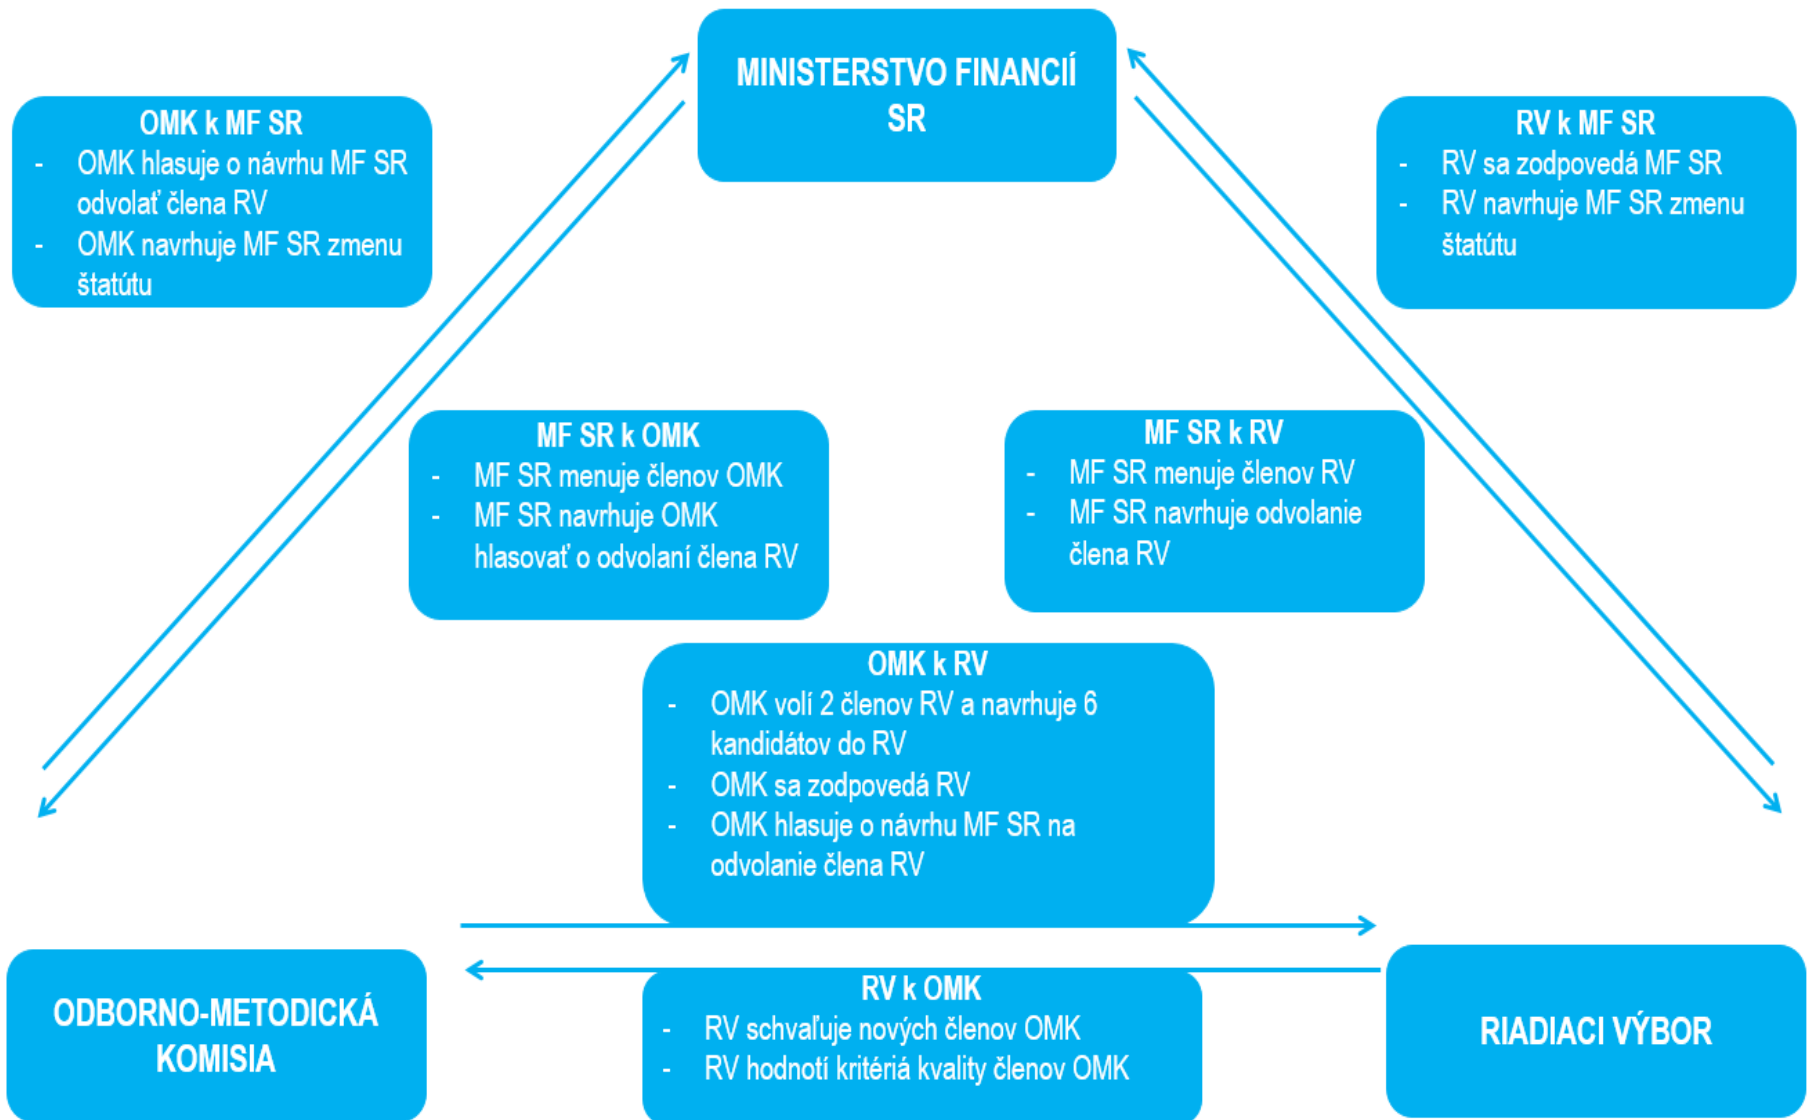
MINISTERSTVO FINANCIÍ SR

OMK k MF SR
- OMK hlasuje o návrhu MF SR odvolať člena RV
- OMK navrhuje MF SR zmenu štatútu

RV k MF SR
- RV sa zodpovedá MF SR
- RV navrhuje MF SR zmenu štatútu

MF SR k OMK
- MF SR menuje členov OMK
- MF SR navrhuje OMK hlasovať o odvolaní člena RV

MF SR k RV
- MF SR menuje členov RV
- MF SR navrhuje odvolanie člena RV

OMK k RV
- OMK volí 2 členov RV a navrhuje 6 kandidátov do RV
- OMK sa zodpovedá RV
- OMK hlasuje o návrhu MF SR na odvolanie člena RV

ODBORNO-METODICKÁ KOMISIA

RV k OMK
- RV schvaľuje nových členov OMK
- RV hodnotí kritériá kvality členov OMK

RIADIACI VÝBOR